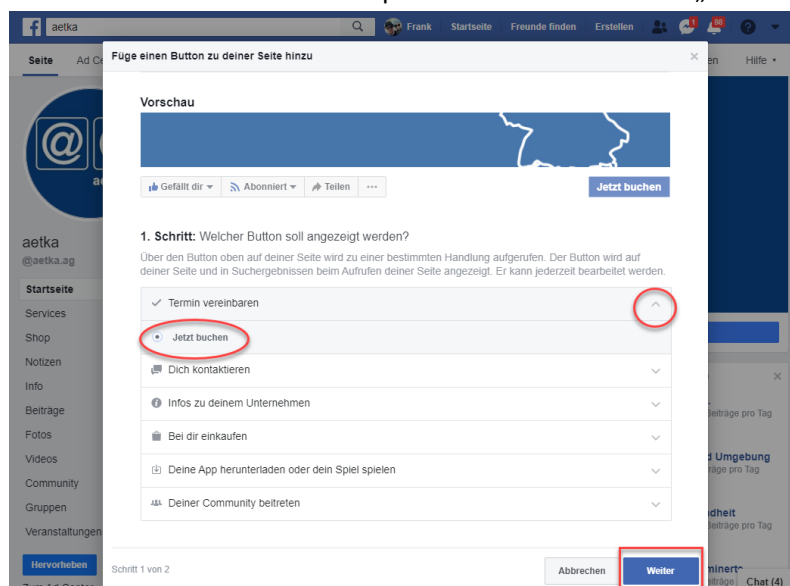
aetka
Frank Startseite Freunde finden Erstellen 1 88 Hilfe

Seite Ad Ce

Füge einen Button zu deiner Seite hinzu ×

Vorschau

Gefällt dir Abonniert Teilen ···
Jetzt buchen

1. Schritt: Welcher Button soll angezeigt werden?

Über den Button oben auf deiner Seite wird zu einer bestimmten Handlung aufgerufen. Der Button wird auf deiner Seite und in Suchergebnissen beim Aufrufen deiner Seite angezeigt. Er kann jederzeit bearbeitet werden.

Termin vereinbaren
Jetzt buchen
Dich kontaktieren
Infos zu deinem Unternehmen
Bei dir einkaufen
Deine App herunterladen oder dein Spiel spielen
Deiner Community beitreten

Schritt 1 von 2
Abbrechen
Weiter

aetka
@aetka.ag
Startseite
Services
Shop
Notizen
Info
Beiträge
Fotos
Videos
Community
Gruppen
Veranstaltungen
Hervorheben

en
Hilfe
×
Beiträge pro Tag
d Umgebung
Beiträge pro Tag
dheit
Beiträge pro Tag
Chat (4)